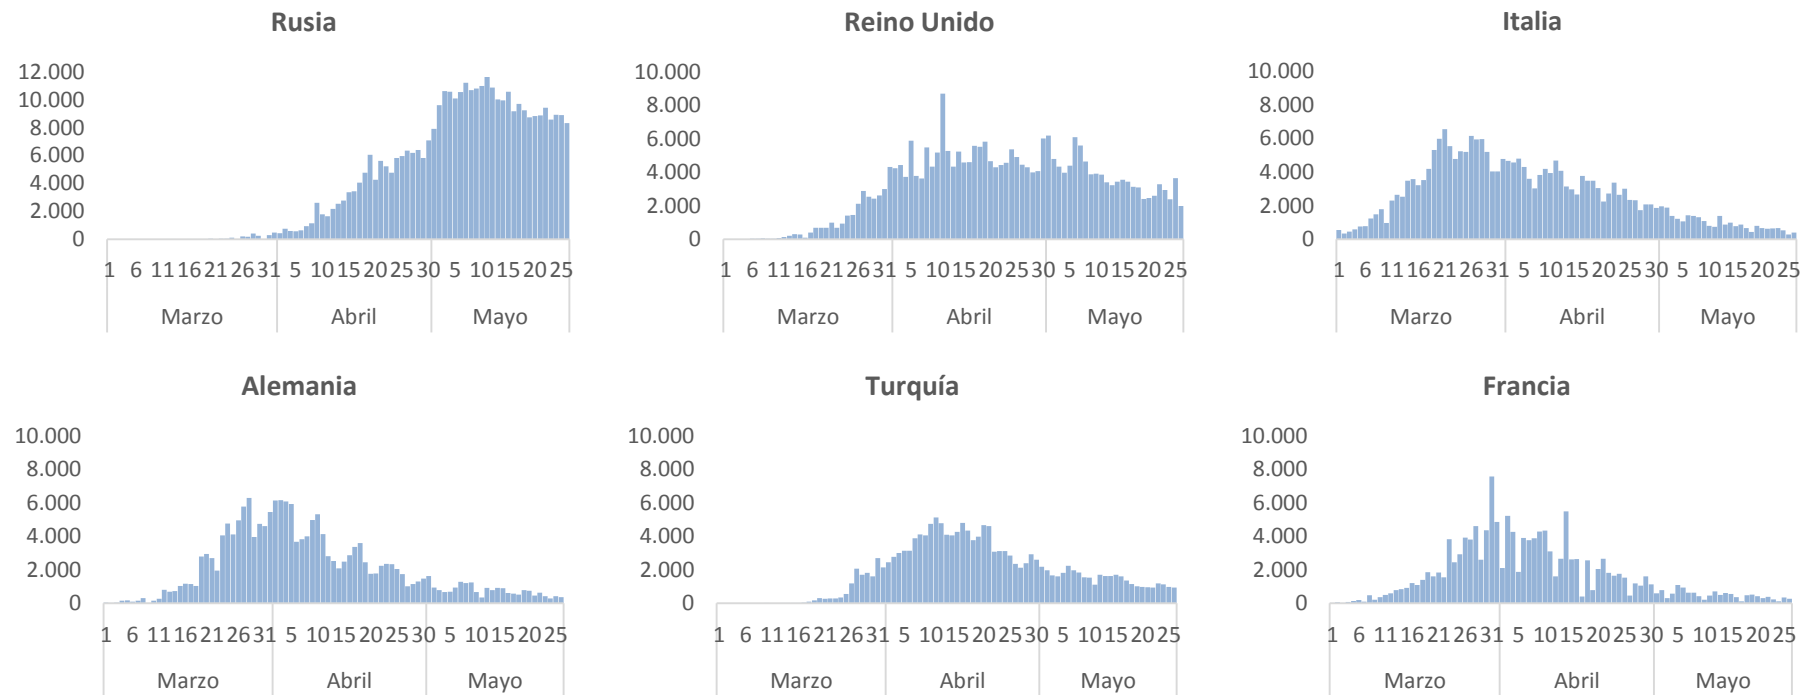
Rusia

12.000
10.000
8.000
6.000
4.000
2.000
0

1 6 11 16 21 26 31 5 10 15 20 25 30 5 10 15 20 25

Marzo Abril Mayo

Reino Unido

10.000
8.000
6.000
4.000
2.000
0

1 6 11 16 21 26 31 5 10 15 20 25 30 5 10 15 20 25

Marzo Abril Mayo

Italia

10.000
8.000
6.000
4.000
2.000
0

1 6 11 16 21 26 31 5 10 15 20 25 30 5 10 15 20 25

Marzo Abril Mayo

Alemania

10.000
8.000
6.000
4.000
2.000
0

1 6 11 16 21 26 31 5 10 15 20 25 30 5 10 15 20 25

Marzo Abril Mayo

Turquía

10.000
8.000
6.000
4.000
2.000
0

1 6 11 16 21 26 31 5 10 15 20 25 30 5 10 15 20 25

Marzo Abril Mayo

Francia

10.000
8.000
6.000
4.000
2.000
0

1 6 11 16 21 26 31 5 10 15 20 25 30 5 10 15 20 25

Marzo Abril Mayo